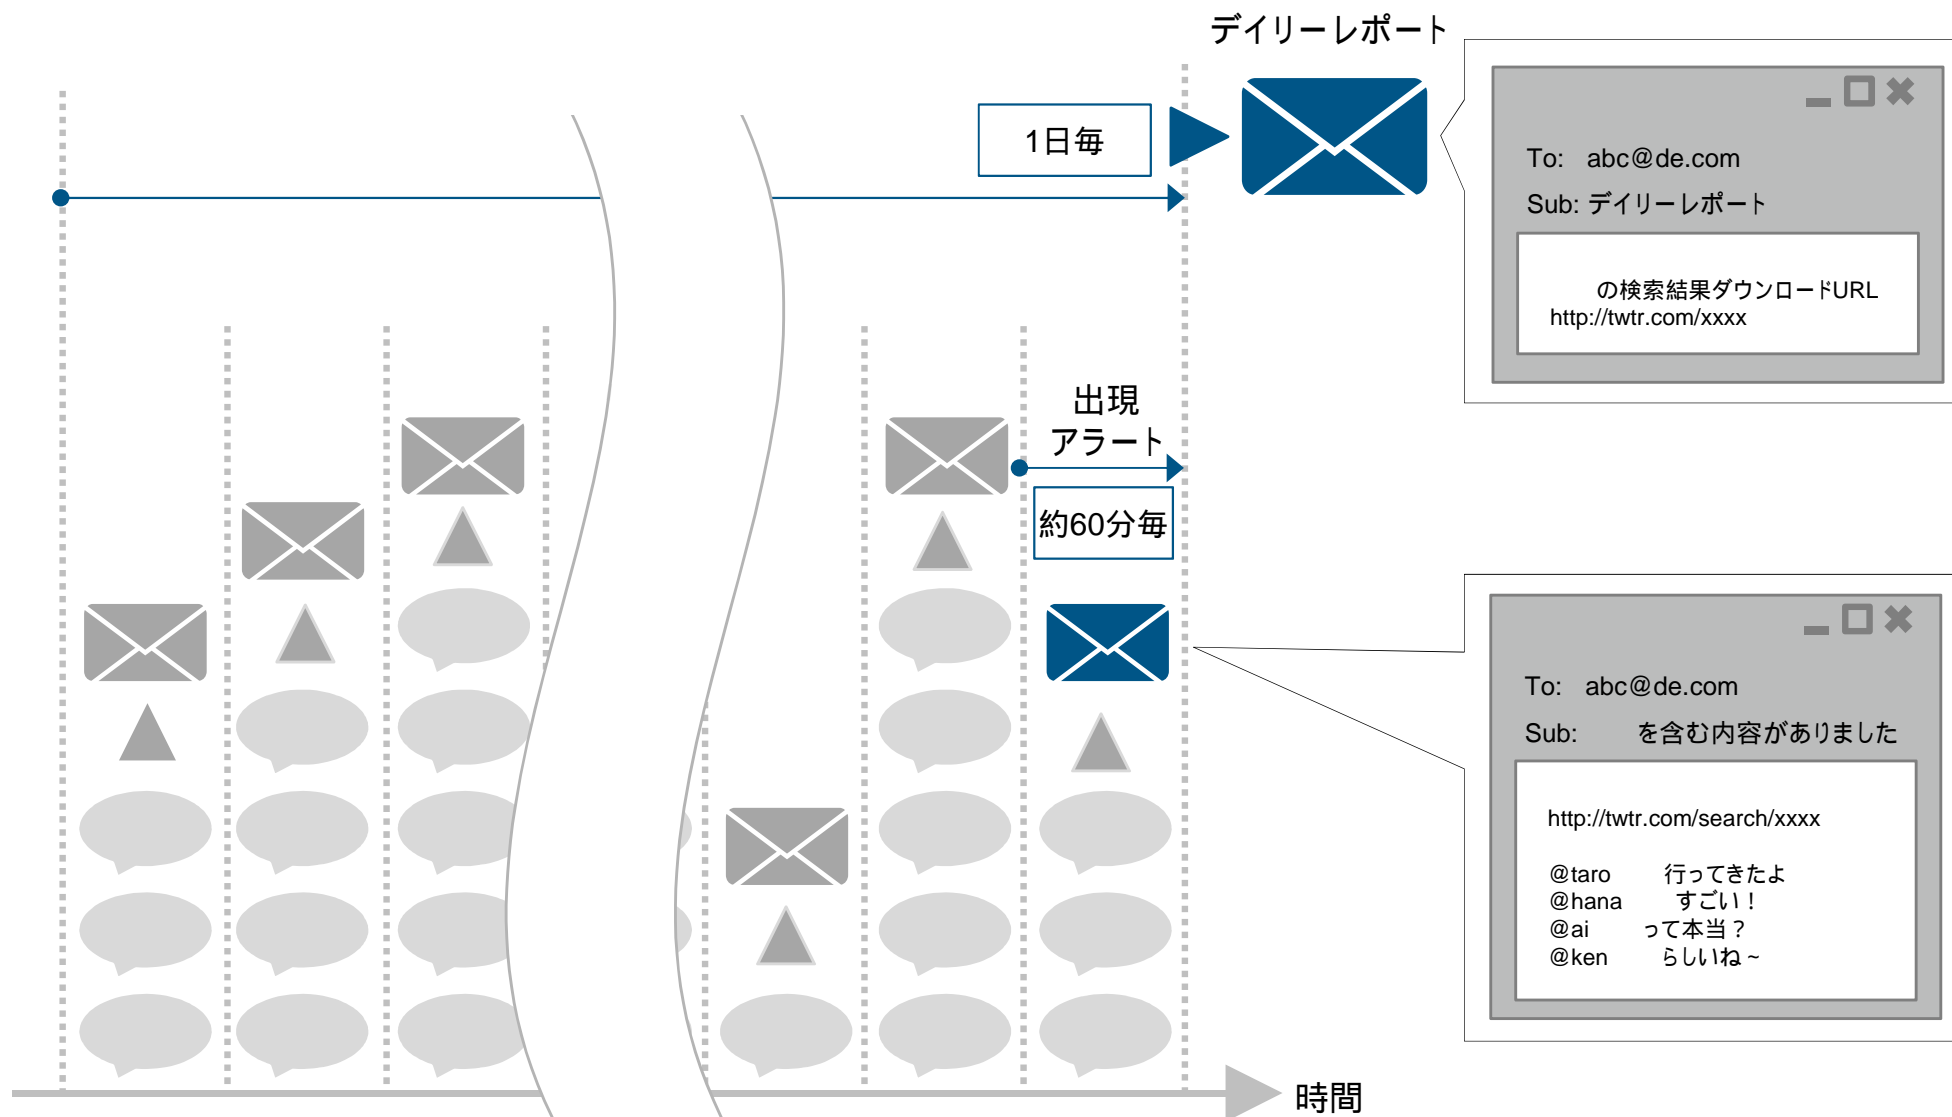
デイリーレポート

1日毎

To: abc@de.com

Sub: デイリーレポート

の検索結果ダウンロードURL
http://twtr.com/xxxx

出現
アラート

約60分毎

To: abc@de.com

Sub: を含む内容がありました

http://twtr.com/search/xxxx

@taro 行ってきたよ
@hana すごい！
@ai って本当？
@ken らしいね～

時間